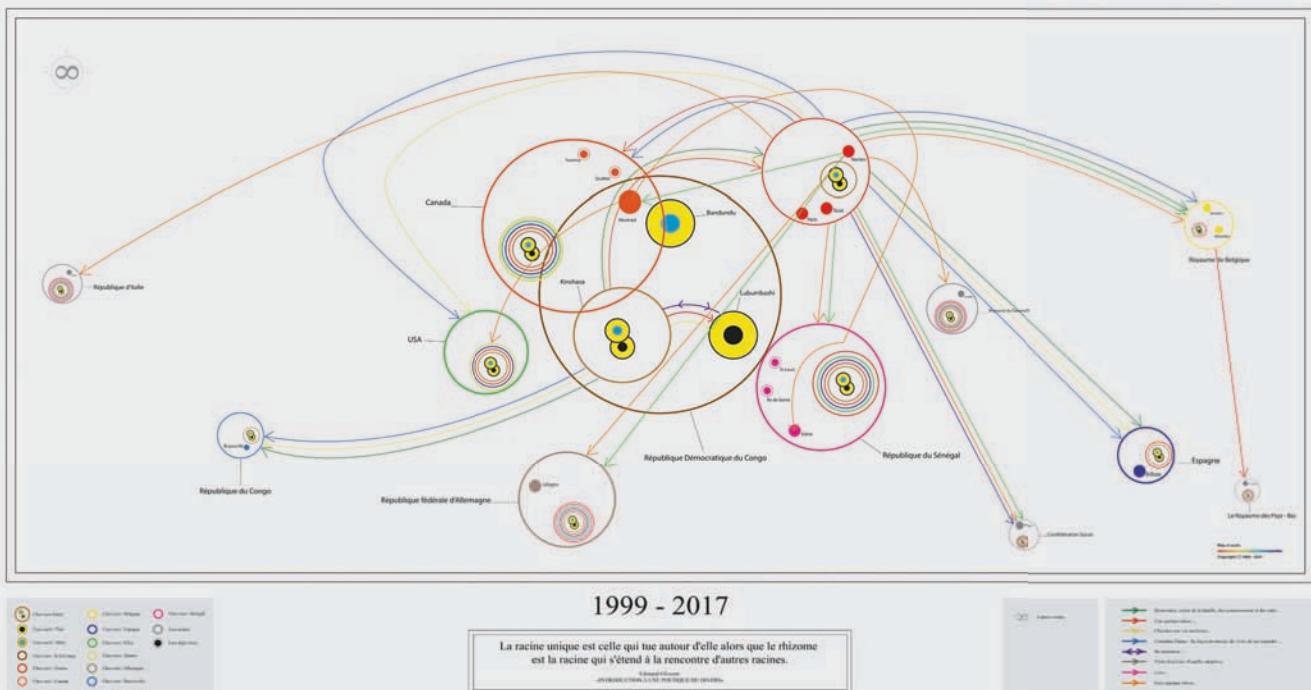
Canada

Bandundu

Montréal

Kinshasa

Lubumbashi

République d'Italie

USA

République du Congo

République fédérale d'Allemagne

République Démocratique du Congo

République du Sénégal

Royaume de Belgique

Espagne

Le Royaume des Pays - Bas

Confédération Suisse

Brazzaville

Cologne

Dakar

Thiès

Saint-Louis

Bilbao

1999 - 2017

La racine unique est celle qui tue autour d'elle alors que le rhizome est la racine qui s'étend à la rencontre d'autres racines.

Édouard Glissant
«INTRODUCTION À UNE POÉTIQUE DU DIVERS»